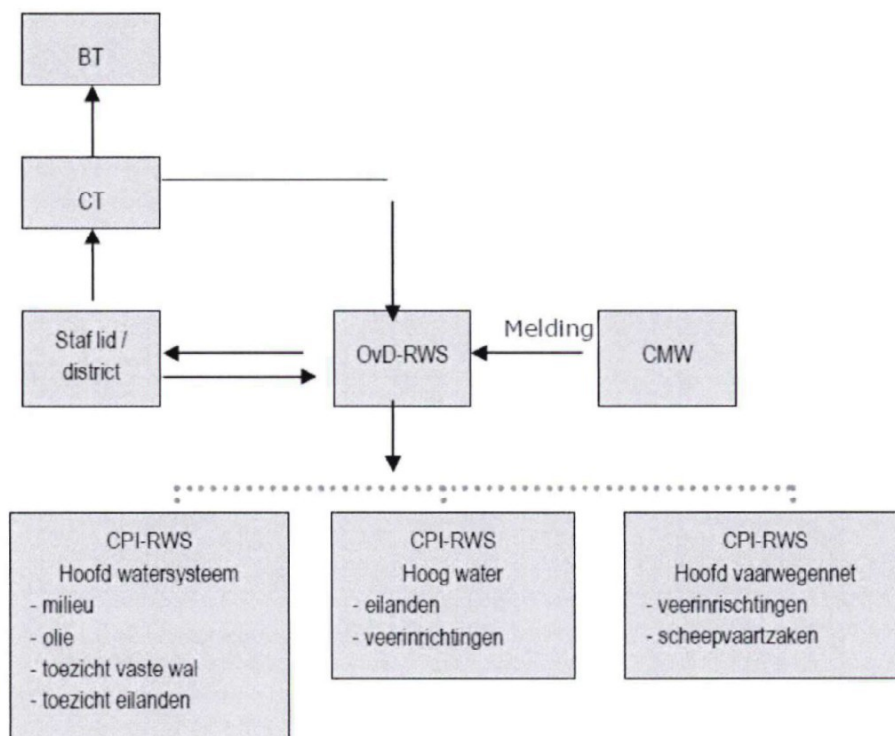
BT

CT

Staf lid / district

OvD-RWS

Melding

CMW

CPI-RWS
Hoofd watersysteem
- milieu
- olie
- toezicht vaste wal
- toezicht eilanden

CPI-RWS
Hoog water
- eilanden
- veerinrichtingen

CPI-RWS
Hoofd vaarwegennet
- veerinrischtingen
- scheepvaartzaken